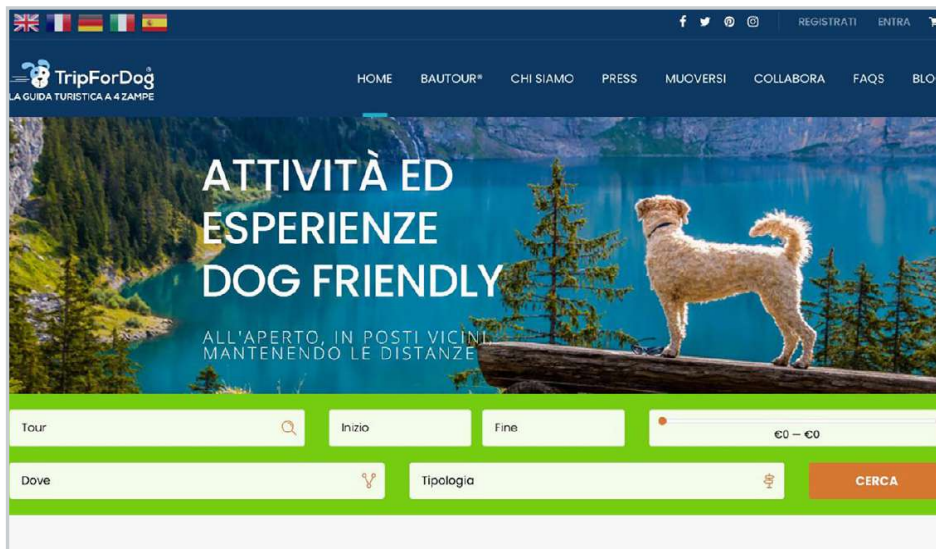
REGISTRATI ENTRA

TripForDog
LA GUIDA TURISTICA A 4 ZAMPE

HOME BAUTOUR® CHI SIAMO PRESS MUOVERSI COLLABORA FAQS BLO

ATTIVITÀ ED ESPERIENZE DOG FRIENDLY

ALL'APERTO, IN POSTI VICINI MANTENENDO LE DISTANZE

Tour

Inizio

Fine

€0 — €0

Dove

Tipologia

CERCA